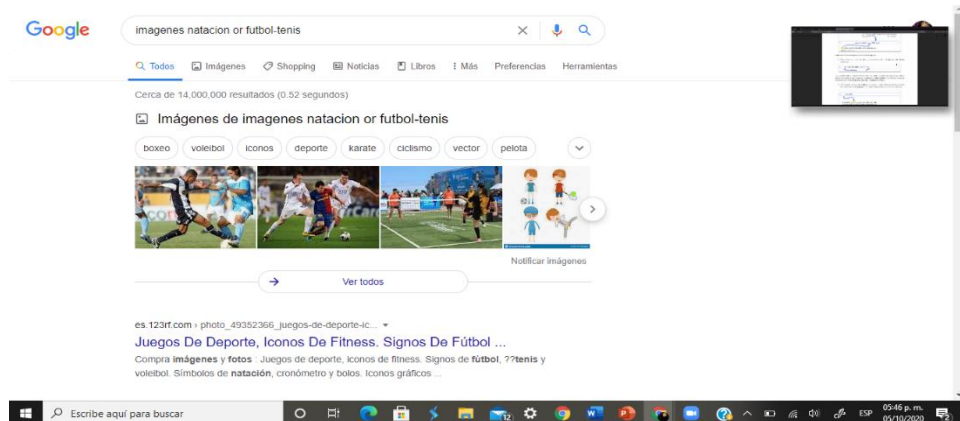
Google

imagenes natacion or futbol-tenis

Todos Imágenes Shopping Noticias Libros Más Preferencias Herramientas

Cerca de 14,000,000 resultados (0.52 segundos)

Imágenes de imagenes natacion or futbol-tenis

boxeo voleibol iconos deporte karate ciclismo vector pelota

Notificar imágenes

Ver todos

es.123rf.com › photo_49352366_juegos-de-deporte-ic... ▾

Juegos De Deporte, Iconos De Fitness, Signos De Fútbol ...

Compra imágenes y fotos : Juegos de deporte, iconos de fitness. Signos de fútbol, ??tenis y voleibol. Símbolos de natación, cronómetro y bolos. Iconos gráficos ...

Escribe aquí para buscar

12

ESP 05:46 p. m. 05/10/2020